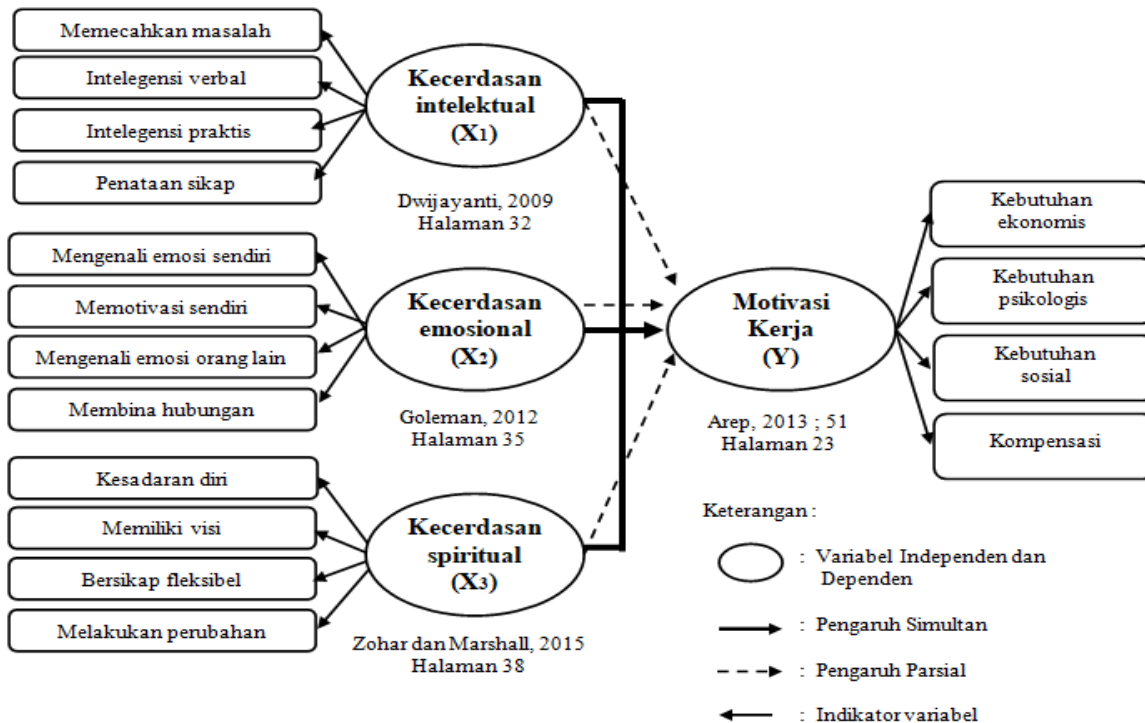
Memecahkan masalah

Intelegensi verbal

Intelegensi praktis

Penataan sikap

Kecerdasan intelektual ($X_1$)

Dwijayanti, 2009
Halaman 32

Mengenali emosi sendiri

Memotivasi sendiri

Mengenali emosi orang lain

Membina hubungan

Kecerdasan emosional ($X_2$)

Goleman, 2012
Halaman 35

Kesadaran diri

Memiliki visi

Bersikap fleksibel

Melakukan perubahan

Kecerdasan spiritual ($X_3$)

Zohar dan Marshall, 2015
Halaman 38

Motivasi Kerja (Y)

Arep, 2013 ; 51
Halaman 23

Kebutuhan ekonomis

Kebutuhan psikologis

Kebutuhan sosial

Kompensasi

Keterangan :

: Variabel Independen dan Dependen

: Pengaruh Simultan

: Pengaruh Parsial

: Indikator variabel